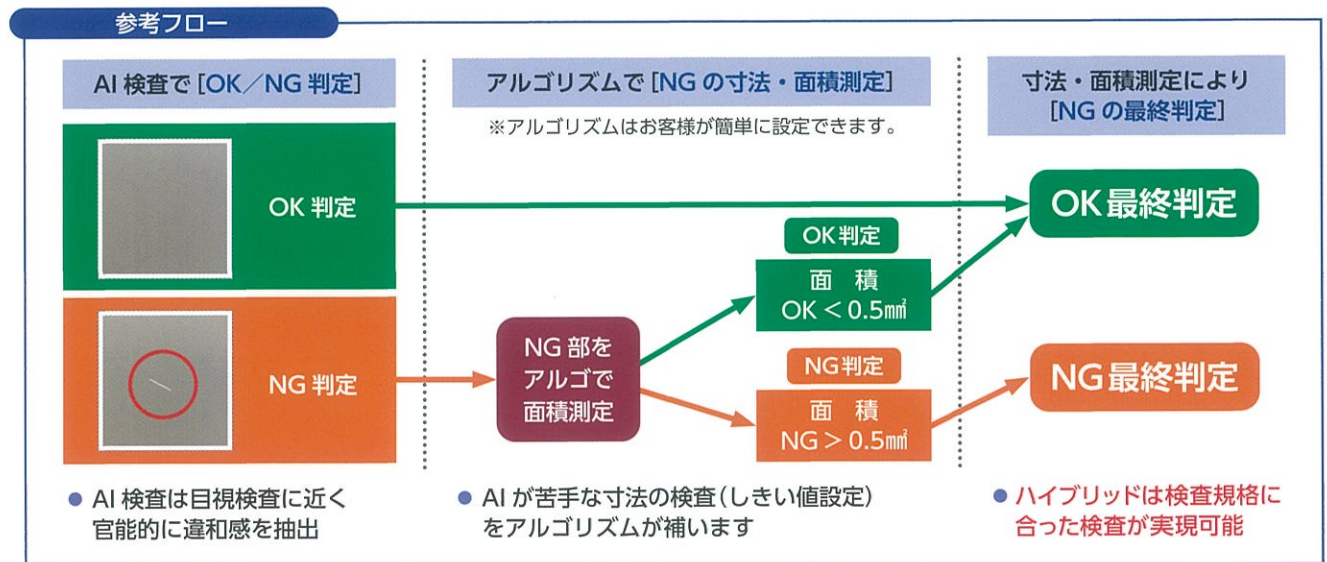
参考フロー

AI 検査で［OK／NG 判定］

OK 判定

NG 判定

● AI 検査は目視検査に近く官能的に違和感を抽出

アルゴリズムで［NG の寸法・面積測定］

※アルゴリズムはお客様が簡単に設定できます。

NG 部をアルゴで面積測定

OK 判定

面　積
OK < 0.5㎟

NG 判定

面　積
NG > 0.5㎟

● AI が苦手な寸法の検査（しきい値設定）をアルゴリズムが補います

寸法・面積測定により［NG の最終判定］

OK 最終判定

NG 最終判定

● ハイブリッドは検査規格に合った検査が実現可能